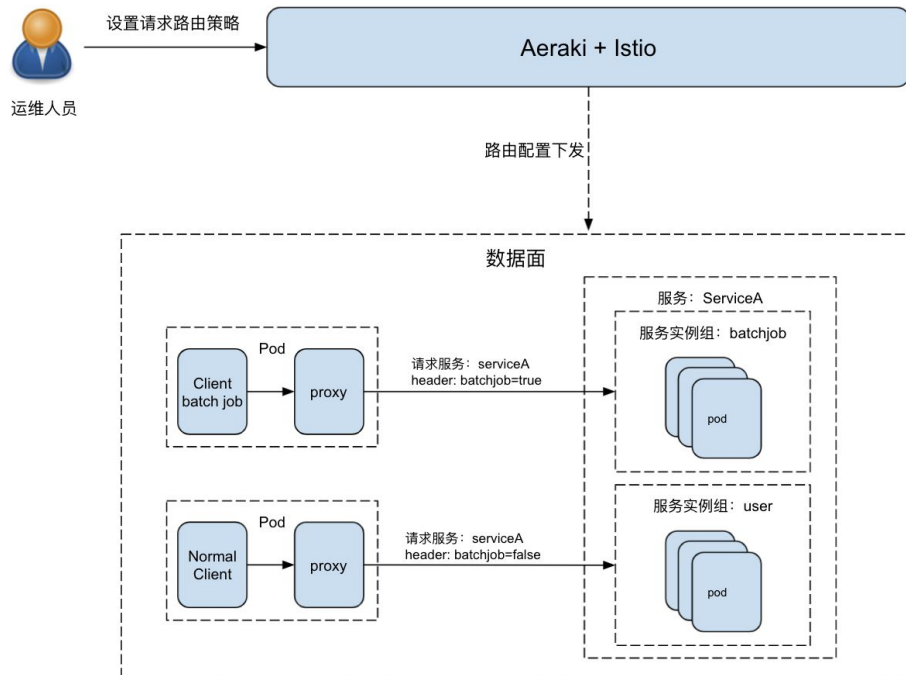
设置请求路由策略

Aeraki + Istio

运维人员

路由配置下发

数据面

服务：ServiceA

服务实例组：batchjob

Pod

Client batch job

proxy

请求服务：serviceA
header: batchjob=true

pod

服务实例组：user

Pod

Normal Client

proxy

请求服务：serviceA
header: batchjob=false

pod